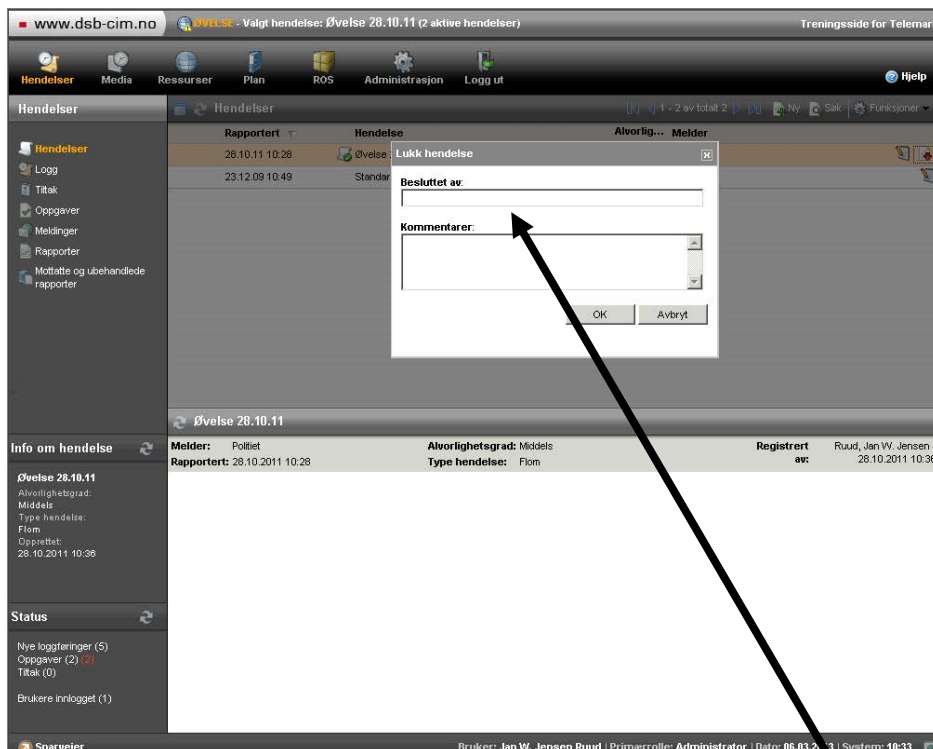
www.dsb-cim.no ØVELSE - Valgt hendelse: Øvelse 28.10.11 (2 aktive hendelser) Treningsside for Telemar

Hendelser Media Ressurser Plan ROS Administrasjon Logg ut Hjelp

Hendelser

Hendelser
Logg
Tiltak
Oppgaver
Meldinger
Rapporter
Mottatte og ubehandlede rapporter

Hendelser 1 - 2 av totalt 2 Ny Søk Funksjoner

| Rapportert | Hendelse | Alvorlig... | Melder |
|---|---|---|---|
| 28.10.11 10:28 | Øvelse : | | |
| 23.12.09 10:49 | Standar | | |

Lukk hendelse

Besluttet av:

Kommentarer:

OK Avbryt

Øvelse 28.10.11

Melder: Politiet
Rapportert: 28.10.2011 10:28
Alvorlighetsgrad: Middels
Type hendelse: Flom
Registrert av: Ruud, Jan W. Jensen 28.10.2011 10:3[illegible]

Info om hendelse

Øvelse 28.10.11
Alvorlighetsgrad:
Middels
Type hendelse:
Flom
Opprettet:
28.10.2011 10:36

Status

Nye loggføringer (5)
Oppgaver (2) (2)
Tiltak (0)

Brukere innlogget (1)

Sparveier

Bruker: Jan W. Jensen Ruud | Primærrolle: Administrator | Dato: 06.03.2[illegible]3 | System: 10:33